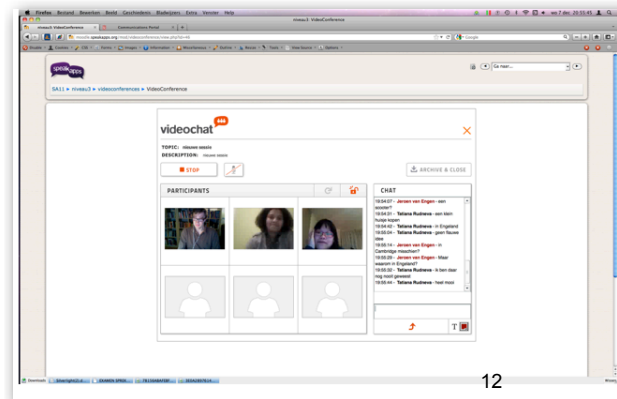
Firefox Bestand Bewerken Beeld Geschiedenis Bladwijzers Extra Venster Help

niveau3: VideoConference

niveau3: VideoConference
Communications Portal

moodle.speakapps.org

Google

speak apps

Go naar...

SA11 ► niveau3 ► videoconferences ► VideoConference

videochat

TOPIC: nieuws weeis
DESCRIPTION: nieuws weeis

STOP

ARCHIVE & CLOSE

PARTICIPANTS

CHAT

19:54:07 - Jeroen van Engen - een scooter?
19:54:31 - Tatiana Rudneva - een klein huisje kopen
19:54:42 - Tatiana Rudneva - in England
19:55:04 - Tatiana Rudneva - geen fauwe idee
19:56:14 - Jeroen van Engen - In Cambridge misschien?
19:56:28 - Jeroen van Engen - Maar waarom in Engeland?
19:56:32 - Tatiana Rudneva - ik ben daar nog nooit geweest
19:56:44 - Tatiana Rudneva - heel mooi

12